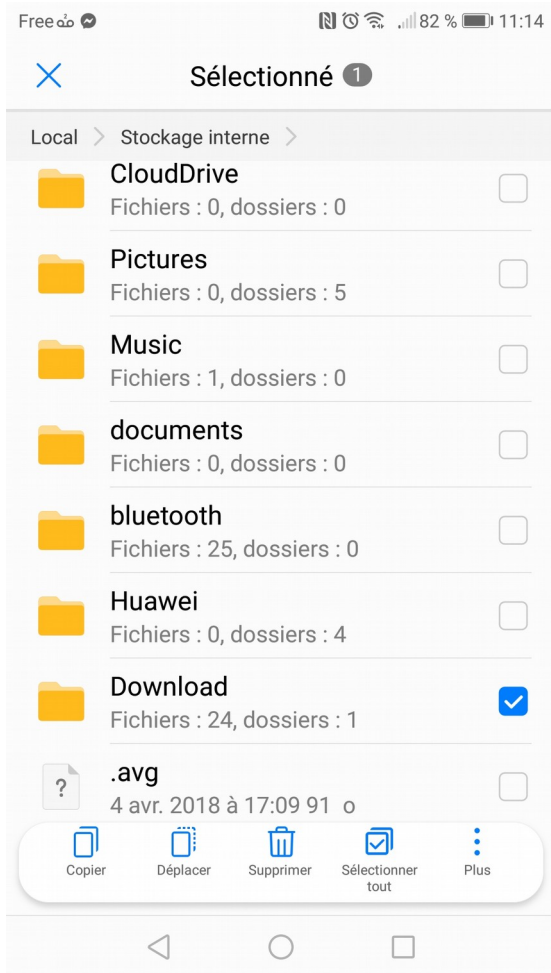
Free 82 % 11:14

Sélectionné 1

Local > Stockage interne >

CloudDrive
Fichiers : 0, dossiers : 0

Pictures
Fichiers : 0, dossiers : 5

Music
Fichiers : 1, dossiers : 0

documents
Fichiers : 0, dossiers : 0

bluetooth
Fichiers : 25, dossiers : 0

Huawei
Fichiers : 0, dossiers : 4

Download
Fichiers : 24, dossiers : 1

?

.avg
4 avr. 2018 à 17:09 91 o

Copier
Déplacer
Supprimer
Sélectionner tout
Plus